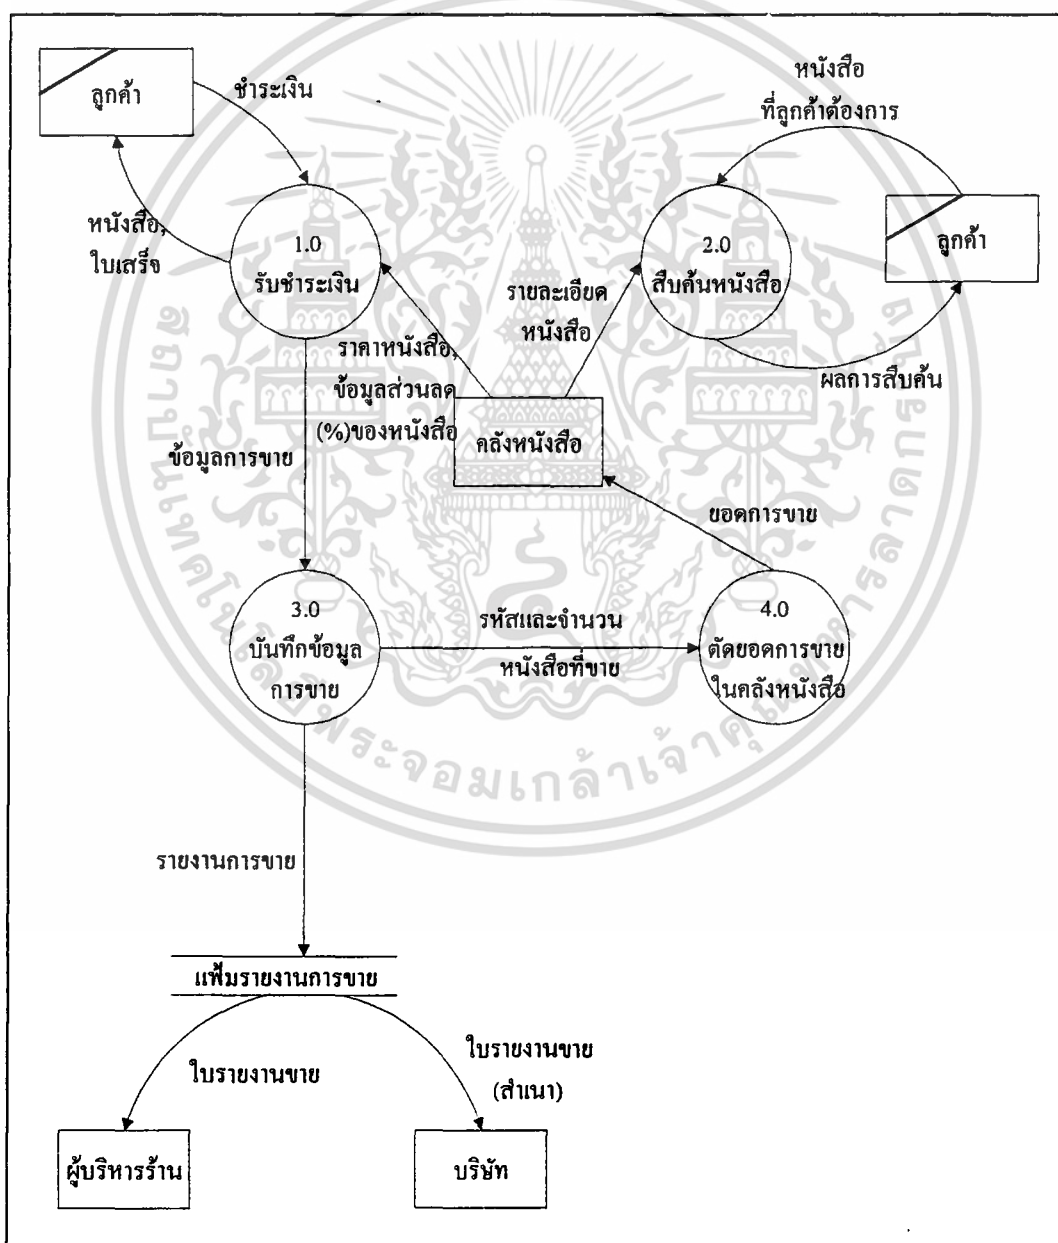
ลูกค้า

ชำระเงิน

หนังสือ ที่ลูกค้าต้องการ

หนังสือ, ใบเสร็จ

1.0 รับชำระเงิน

2.0 สืบค้นหนังสือ

ลูกค้า

รายละเอียด หนังสือ

ราคาหนังสือ, ข้อมูลส่วนลด (%)ของหนังสือ

ผลการสืบค้น

คลังหนังสือ

ข้อมูลการขาย

ยอดการขาย

3.0 บันทึกข้อมูล การขาย

รหัสและจำนวน หนังสือที่ขาย

4.0 ตัดยอดการขาย ในคลังหนังสือ

รายงานการขาย

แฟ้มรายงานการขาย

ใบรายงานขาย

ใบรายงานขาย (สำเนา)

ผู้บริหารร้าน

บริษัท

พระจอมเกล้าเจ้าคุณทหาร